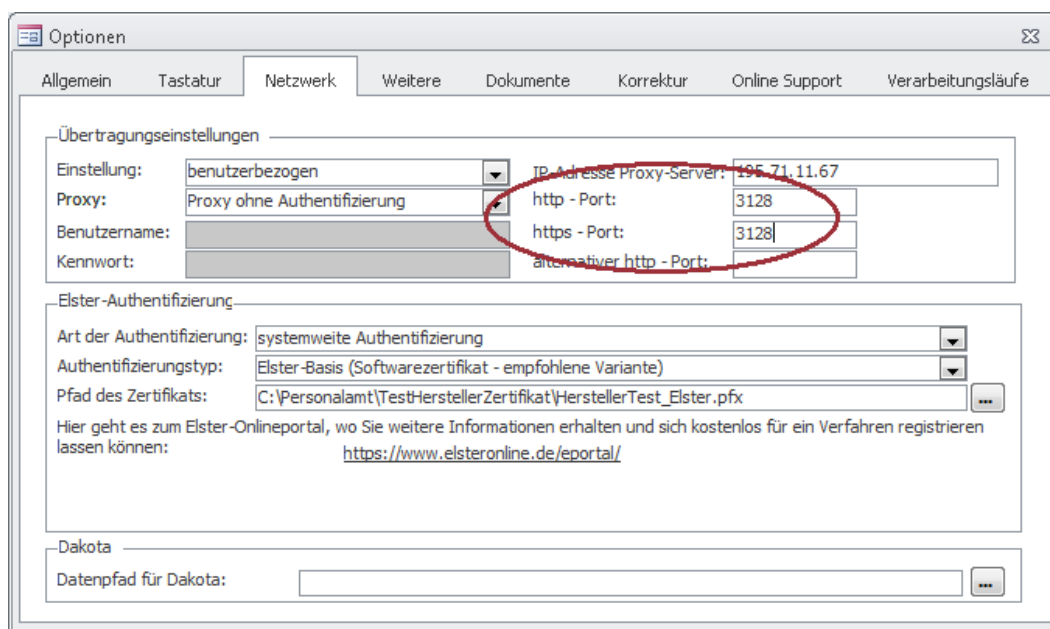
Optionen

Allgemein | Tastatur | Netzwerk | Weitere | Dokumente | Korrektur | Online Support | Verarbeitungsläufe

Übertragungseinstellungen

Einstellung: benutzerbezogen

Proxy: Proxy ohne Authentifizierung

Benutzername:

Kennwort:

IP-Adresse Proxy-Server: 195.71.11.67

http - Port: 3128

https - Port: 3128

alternativer http - Port:

Elster-Authentifizierung

Art der Authentifizierung: systemweite Authentifizierung

Authentifizierungstyp: Elster-Basis (Softwarezertifikat - empfohlene Variante)

Pfad des Zertifikats: C:\Personalamt\TestHerstellerZertifikat\HerstellerTest_Elster.pfx ...

Hier geht es zum Elster-Onlineportal, wo Sie weitere Informationen erhalten und sich kostenlos für ein Verfahren registrieren lassen können:

https://www.elsteronline.de/eportal/

Dakota

Datenpfad für Dakota: ...